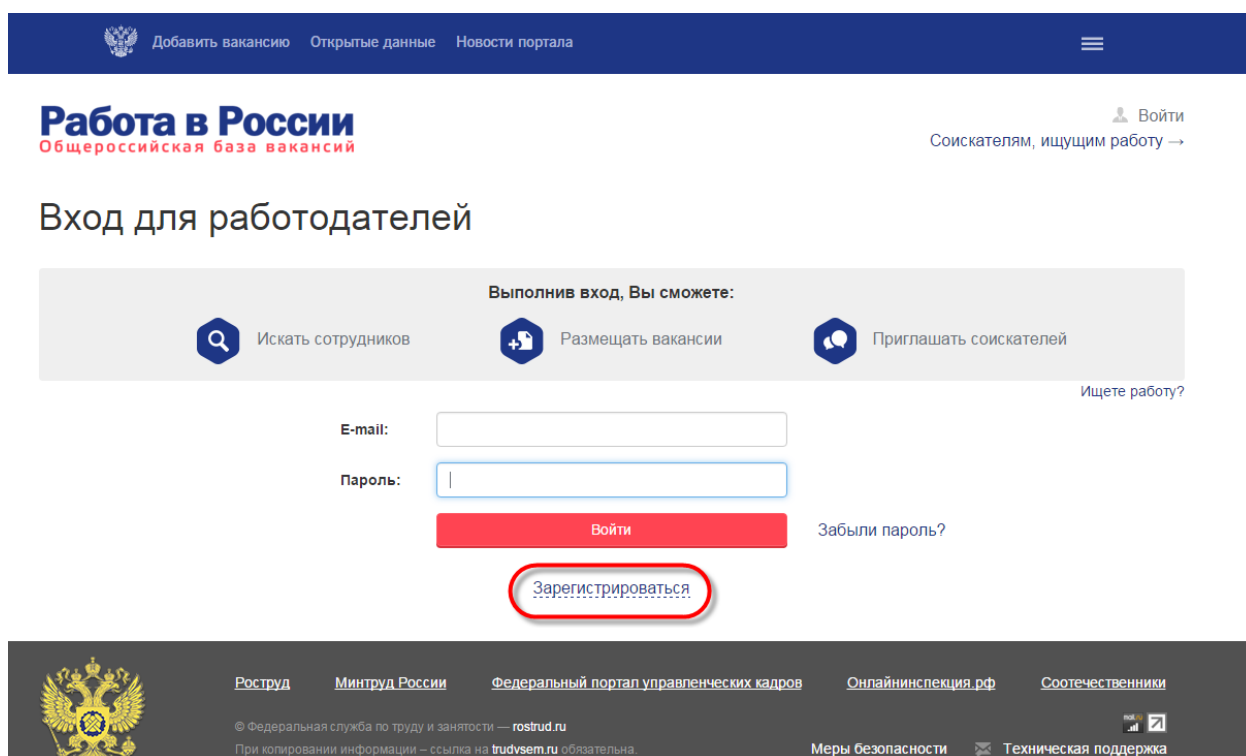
Добавить вакансию Открытые данные Новости портала

Работа в России
Общероссийская база вакансий

Войти
Соискателям, ищущим работу →

Вход для работодателей

Выполнив вход, Вы сможете:

Искать сотрудников

Размещать вакансии

Приглашать соискателей

Ищете работу?

E-mail:

Пароль:

Войти

Забыли пароль?

Зарегистрироваться

Роструд Минтруд России Федеральный портал управленческих кадров Онлайнинспекция.рф Соотечественники

© Федеральная служба по труду и занятости — rostrud.ru
При копировании информации – ссылка на trudvsem.ru обязательна.

Меры безопасности

Техническая поддержка